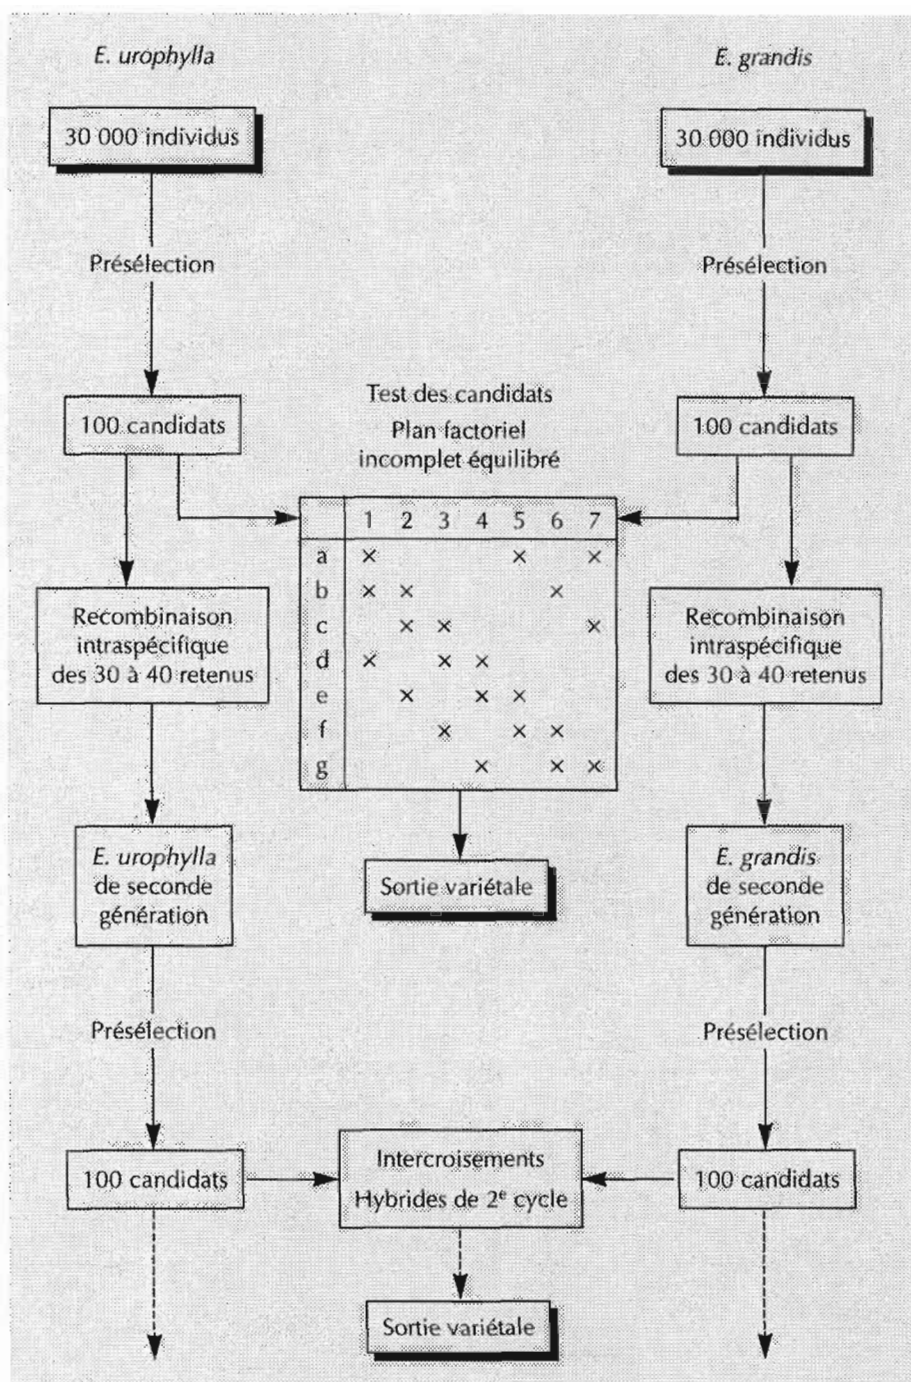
E. urophylla

E. grandis

30 000 individus

30 000 individus

Présélection

Présélection

Test des candidats
Plan factoriel
incomplet équilibré

100 candidats

100 candidats

| | 1 | 2 | 3 | 4 | 5 | 6 | 7 |
|---|---|---|---|---|---|---|---|
| a | × | | | | × | | × |
| b | × | × | | | | × | |
| c | | × | × | | | | × |
| d | × | | × | × | | | |
| e | | × | | × | × | | |
| f | | | × | | × | × | |
| g | | | | × | | × | × |

Recombinaison intraspécifique des 30 à 40 retenus

Recombinaison intraspécifique des 30 à 40 retenus

E. urophylla de seconde génération

Sortie variétale

E. grandis de seconde génération

Présélection

Présélection

100 candidats

Intercroisements
Hybrides de 2$^{e}$ cycle

100 candidats

Sortie variétale